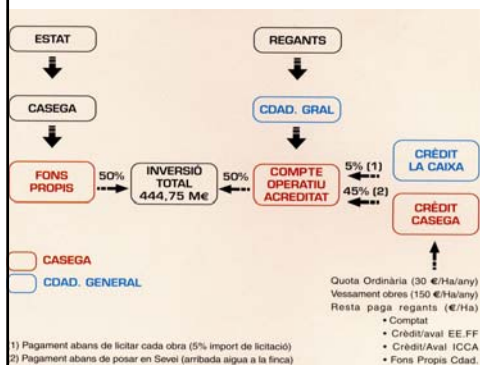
ESTAT

REGANTS

CASEGA

CDAD. GRAL

FONS PROPIS

50%

INVERSIÓ TOTAL 444,75 M€

50%

COMPTE OPERATIU ACREDITAT

5% (1)

45% (2)

CRÈDIT LA CAIXA

CRÈDIT CASEGA

CASEGA

CDAD. GENERAL

Quota Ordinària (30 €/Ha/any)
Vessament obres (150 €/Ha/any)
Resta paga regants (€/Ha)
• Comptat
• Crèdit/aval EE.FF
• Crèdit/Aval ICCA
• Fons Propis Cdad.

1) Pagament abans de licitar cada obra (5% import de licitació)
2) Pagament abans de posar en Sevei (arribada aigua a la finca)